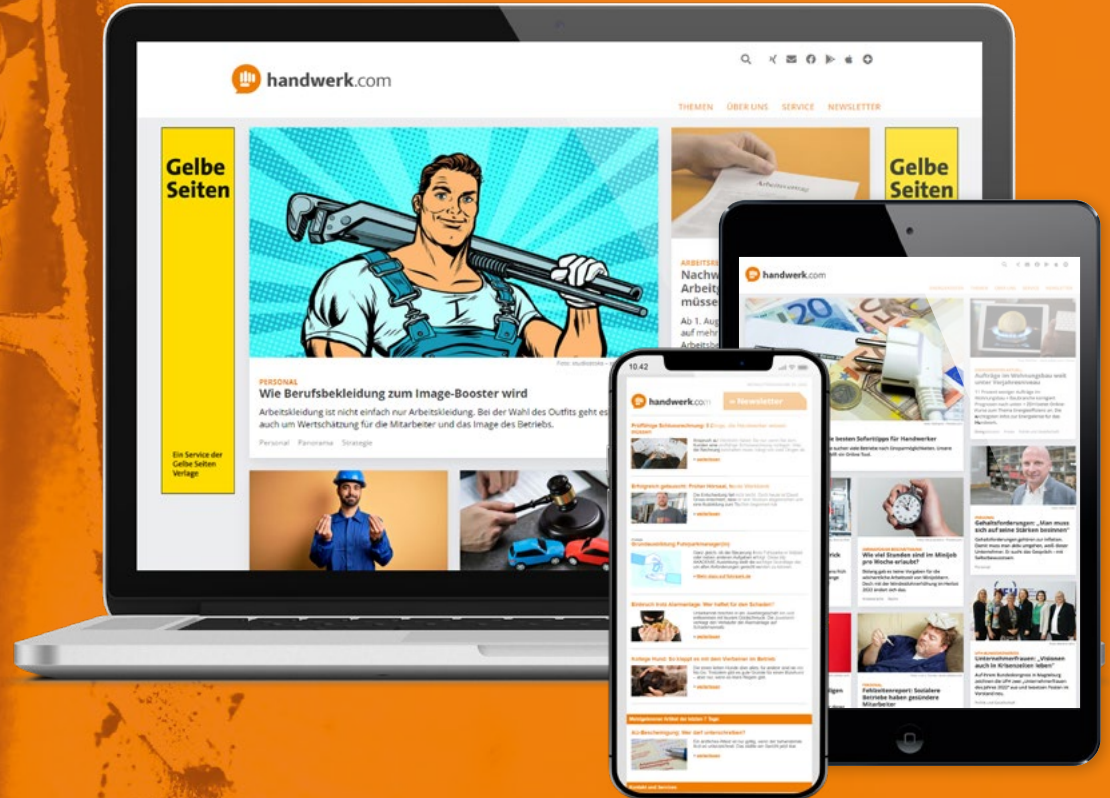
handwerk.com

THEMEN ÜBER UNS SERVICE NEWSLETTER

Gelbe Seiten

Ein Service der Gelbe Seiten Verlage

PERSONAL
Wie Berufsbekleidung zum Image-Booster wird
Arbeitskleidung ist nicht einfach nur Arbeitskleidung. Bei der Wahl des Outfits geht es auch um Wertschätzung für die Mitarbeiter und das Image des Betriebs.
Personal Panorama Strategie

ARBEITSR
Nachw
Arbeitg
müsse
Ab 1. Aug
auf mehr
Arbeitgeb

Gelbe Seiten

handwerk.com

besten Sofortipps für Handwerker

Gehaltsforderungen: „Man muss sich auf seine Stärken besinnen"

Wie viel Stunden sind im Minijob pro Woche erlaubt?

Unternehmerfrauen: „Visionen auch in Krisenzeiten leben"

Fehlzeitenreport: Sozialere Betriebe haben gesündere Mitarbeiter

10:42
handwerk.com
Newsletter
Erfolgreich gebucht: Profan Hirrweit
Brand trotz Alarmanlage: Wer haftet für den Schaden?
Kollege Hund: So klappt es mit dem Vierbeiner im Betrieb
Meistgelesener Artikel der letzten 7 Tage
AU-Bescheinigung: Wer darf unterschreiben?